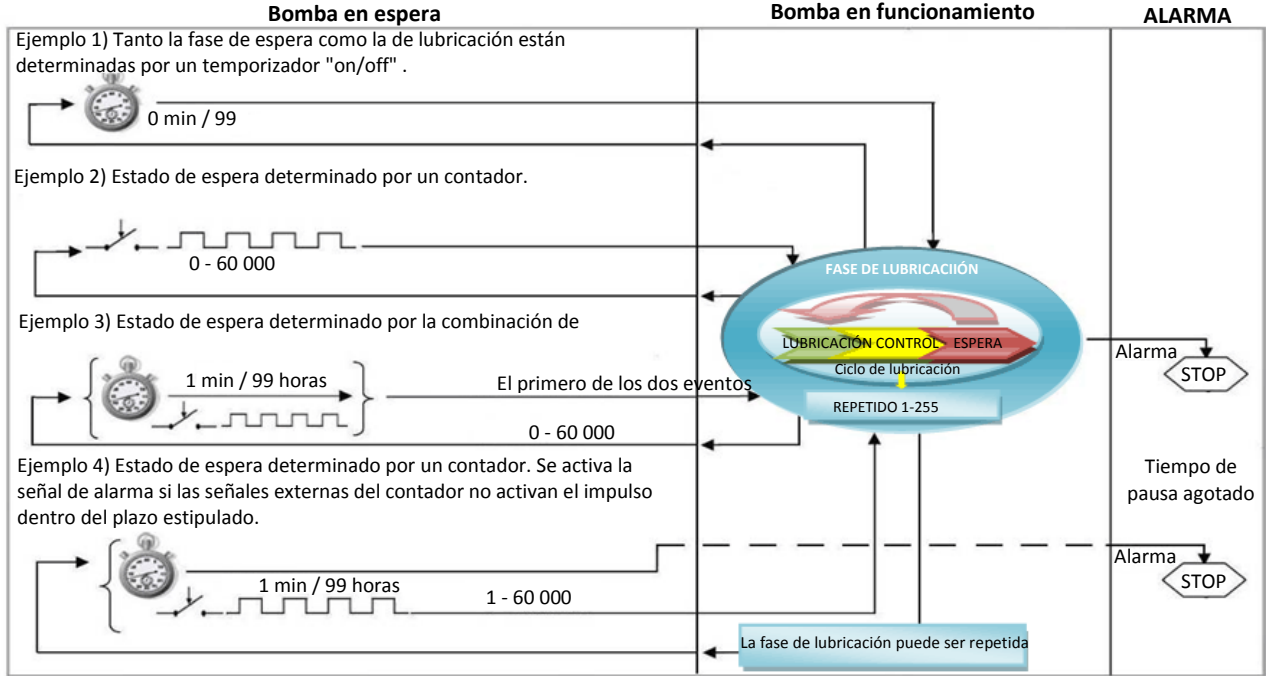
Bomba en espera

Bomba en funcionamiento

ALARMA

Ejemplo 1) Tanto la fase de espera como la de lubricación están determinadas por un temporizador "on/off" .

0 min / 99

Ejemplo 2) Estado de espera determinado por un contador.

0 - 60 000

FASE DE LUBRICACIIÓN

Ejemplo 3) Estado de espera determinado por la combinación de

LUBRICACIÓN CONTROL ESPERA

Ciclo de lubricación

Alarma

STOP

1 min / 99 horas

El primero de los dos eventos

REPETIDO 1-255

0 - 60 000

Ejemplo 4) Estado de espera determinado por un contador. Se activa la señal de alarma si las señales externas del contador no activan el impulso dentro del plazo estipulado.

Tiempo de pausa agotado

Alarma

STOP

1 min / 99 horas

1 - 60 000

La fase de lubricación puede ser repetida